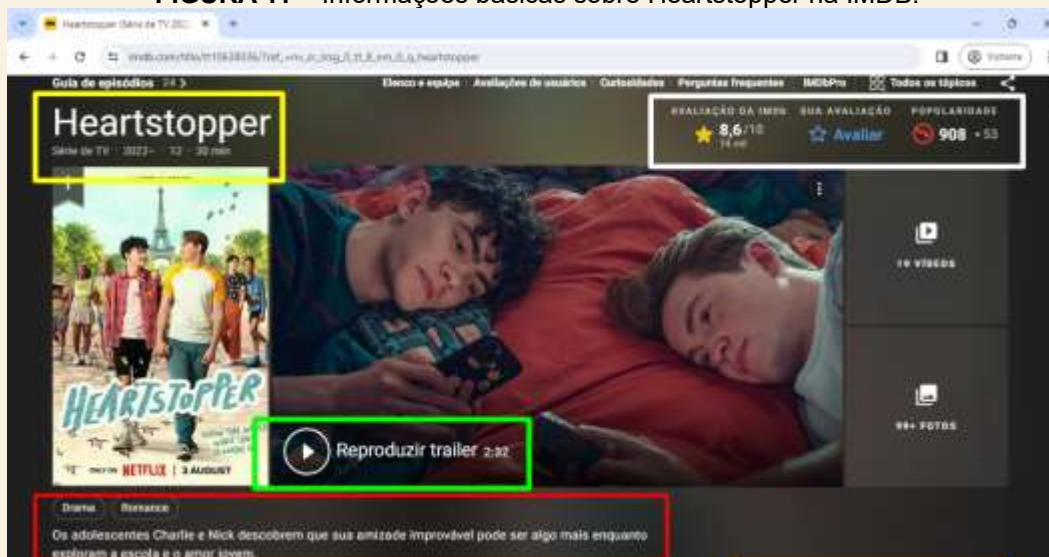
FIGURA 1: – Informações básicas sobre Heartstopper na IMDB.

Heartstopper (Série de TV 202 ×  +

imdb.com/title/tt10638036/?ref_=nv_sr_srsg_0_tt_8_nm_0_q_heartstopper

Visitante

Guia de episódios 24 >

Elenco e equipe  Avaliações de usuários  Curiosidades  Perguntas frequentes  IMDbPro  Todos os tópicos

Heartstopper

Série de TV · 2022– · 12 · 30 min

AVALIAÇÃO DA IMDb
8,6/10
74 mil

SUA AVALIAÇÃO
Avaliar

POPULARIDADE
908 • 53

19 VÍDEOS

99+ FOTOS

HEARTSTOPPER

NETFLIX | 3 AUGUST

Reproduzir trailer 2:32

Drama  Romance

Os adolescentes Charlie e Nick descobrem que sua amizade improvável pode ser algo mais enquanto exploram a escola e o amor jovem.